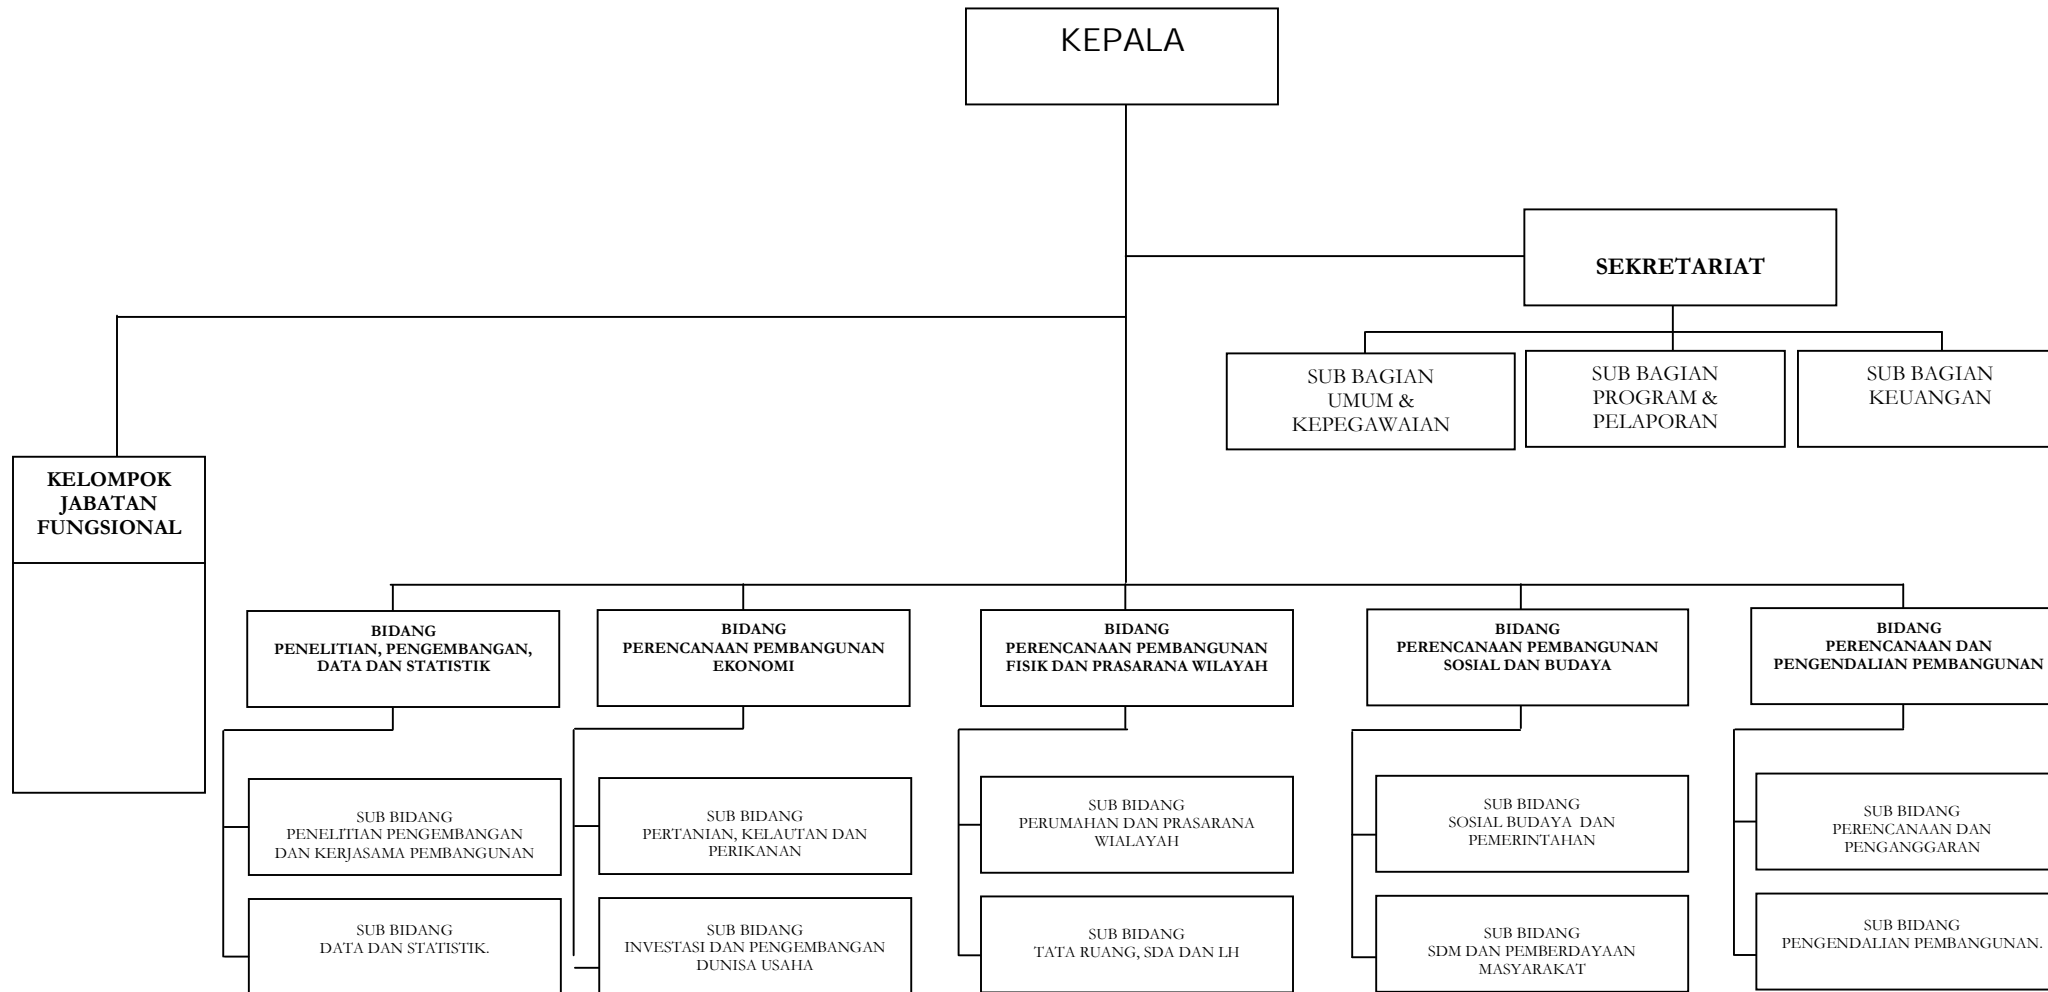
KEPALA

SEKRETARIAT

SUB BAGIAN UMUM & KEPEGAWAIAN

SUB BAGIAN PROGRAM & PELAPORAN

SUB BAGIAN KEUANGAN

KELOMPOK JABATAN FUNGSIONAL

BIDANG PENELITIAN, PENGEMBANGAN, DATA DAN STATISTIK

SUB BIDANG PENELITIAN PENGEMBANGAN DAN KERJASAMA PEMBANGUNAN

SUB BIDANG DATA DAN STATISTIK.

BIDANG PERENCANAAN PEMBANGUNAN EKONOMI

SUB BIDANG PERTANIAN, KELAUTAN DAN PERIKANAN

SUB BIDANG INVESTASI DAN PENGEMBANGAN DUNISA USAHA

BIDANG PERENCANAAN PEMBANGUNAN FISIK DAN PRASARANA WILAYAH

SUB BIDANG PERUMAHAN DAN PRASARANA WIALAYAH

SUB BIDANG TATA RUANG, SDA DAN LH

BIDANG PERENCANAAN PEMBANGUNAN SOSIAL DAN BUDAYA

SUB BIDANG SOSIAL BUDAYA DAN PEMERINTAHAN

SUB BIDANG SDM DAN PEMBERDAYAAN MASYARAKAT

BIDANG PERENCANAAN DAN PENGENDALIAN PEMBANGUNAN

SUB BIDANG PERENCANAAN DAN PENGANGGARAN

SUB BIDANG PENGENDALIAN PEMBANGUNAN.